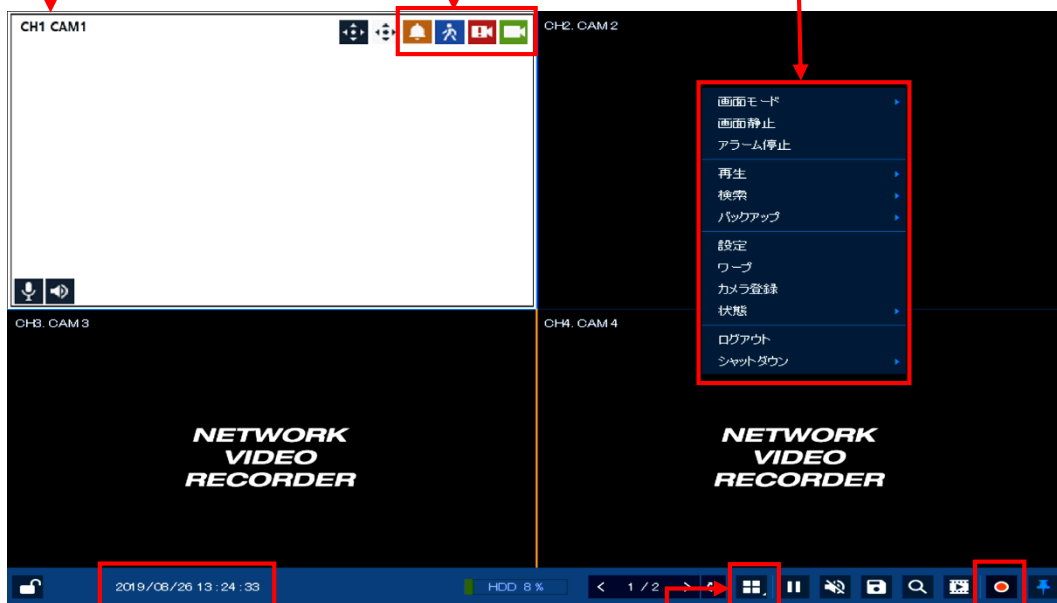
CH1 CAM1

CH2. CAM 2

画面モード
画面静止
アラーム停止
再生
検索
バックアップ
設定
ワープ
カメラ登録
状態
ログアウト
シャットダウン

CH3. CAM 3

CH4. CAM 4

NETWORK VIDEO RECORDER

NETWORK VIDEO RECORDER

2019/08/26 13:24:33

HDD 8 %

1 / 2